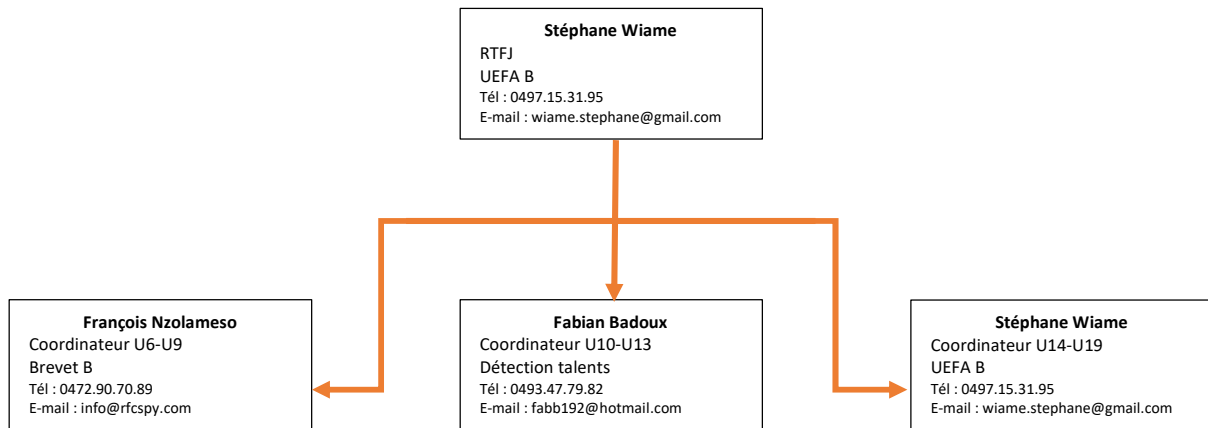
Stéphane Wiame
RTFJ
UEFA B
Tél : 0497.15.31.95
E-mail : wiame.stephane@gmail.com

François Nzolameso
Coordinateur U6-U9
Brevet B
Tél : 0472.90.70.89
E-mail : info@rfcspy.com

Fabian Badoux
Coordinateur U10-U13
Détection talents
Tél : 0493.47.79.82
E-mail : fabb192@hotmail.com

Stéphane Wiame
Coordinateur U14-U19
UEFA B
Tél : 0497.15.31.95
E-mail : wiame.stephane@gmail.com